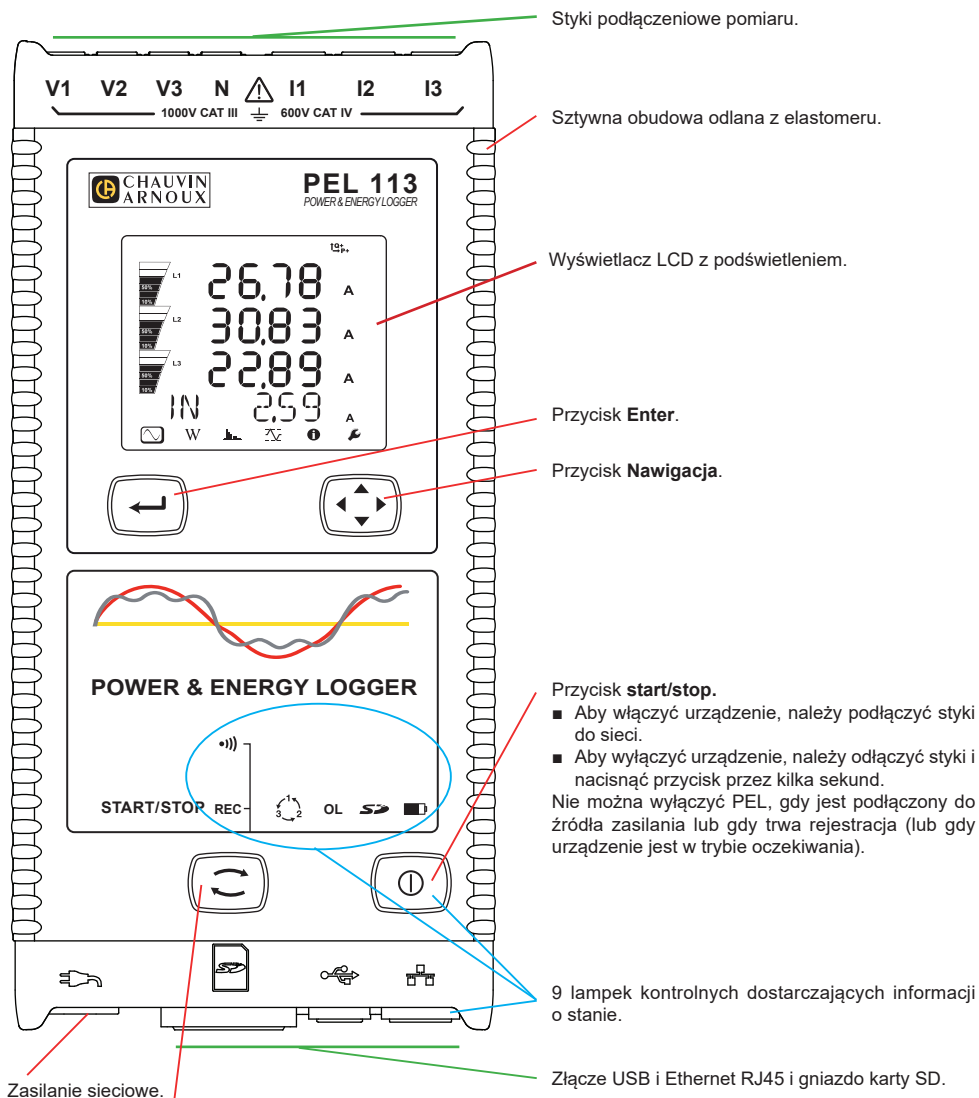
Styki podłączeniowe pomiaru.

V1 V2 V3 N ⚠ I1 I2 I3
1000V CAT III 600V CAT IV

Sztywna obudowa odlana z elastomeru.

CHAUVIN ARNOUX
PEL 113
POWER & ENERGY LOGGER

L1
50%
10%
26.78 A
L2
50%
10%
30.83 A
L3
50%
10%
22.89 A
IN 2.59 A

W

Wyświetlacz LCD z podświetleniem.

Przycisk **Enter**.

Przycisk **Nawigacja**.

POWER & ENERGY LOGGER

START/STOP REC
1 3 2
OL

Przycisk **start/stop.**
■ Aby włączyć urządzenie, należy podłączyć styki do sieci.
■ Aby wyłączyć urządzenie, należy odłączyć styki i nacisnąć przycisk przez kilka sekund.
Nie można wyłączyć PEL, gdy jest podłączony do źródła zasilania lub gdy trwa rejestracja (lub gdy urządzenie jest w trybie oczekiwania).

9 lampek kontrolnych dostarczających informacji o stanie.

Zasilanie sieciowe.

Złącze USB i Ethernet RJ45 i gniazdo karty SD.